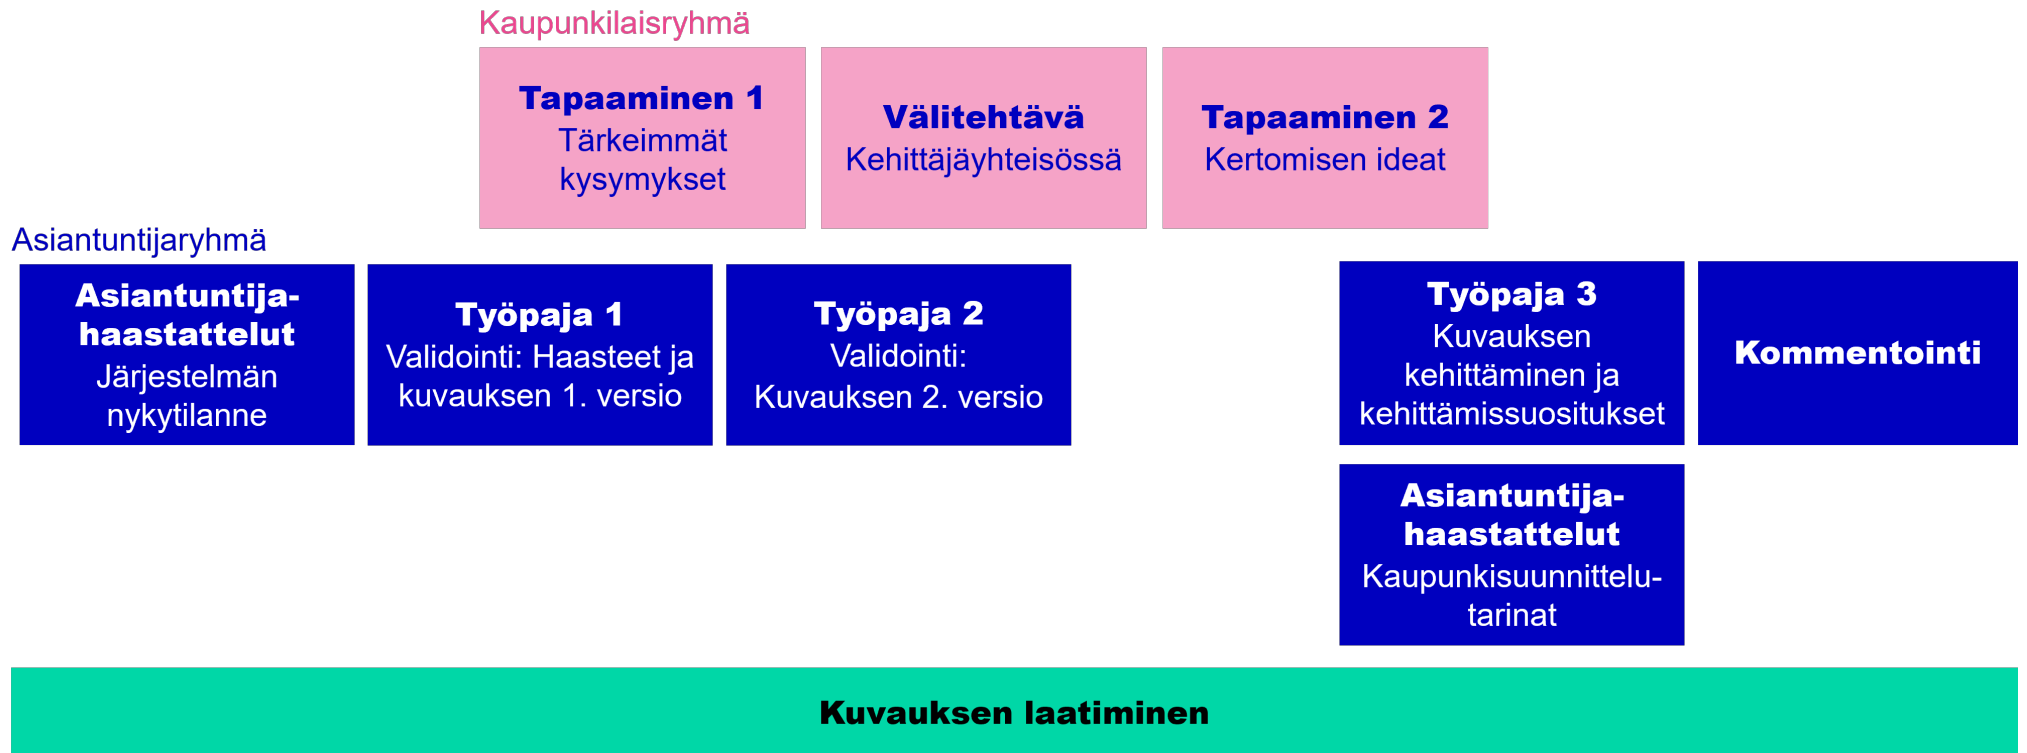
Kaupunkilaisryhmä

Tapaaminen 1
Tärkeimmät kysymykset

Välitehtävä
Kehittäjäyhteisössä

Tapaaminen 2
Kertomisen ideat

Asiantuntijaryhmä

Asiantuntija-haastattelut
Järjestelmän nykytilanne

Työpaja 1
Validointi: Haasteet ja kuvauksen 1. versio

Työpaja 2
Validointi: Kuvauksen 2. versio

Työpaja 3
Kuvauksen kehittäminen ja kehittämissuositukset

Kommentointi

Asiantuntija-haastattelut
Kaupunkisuunnittelu-tarinat

Kuvauksen laatiminen